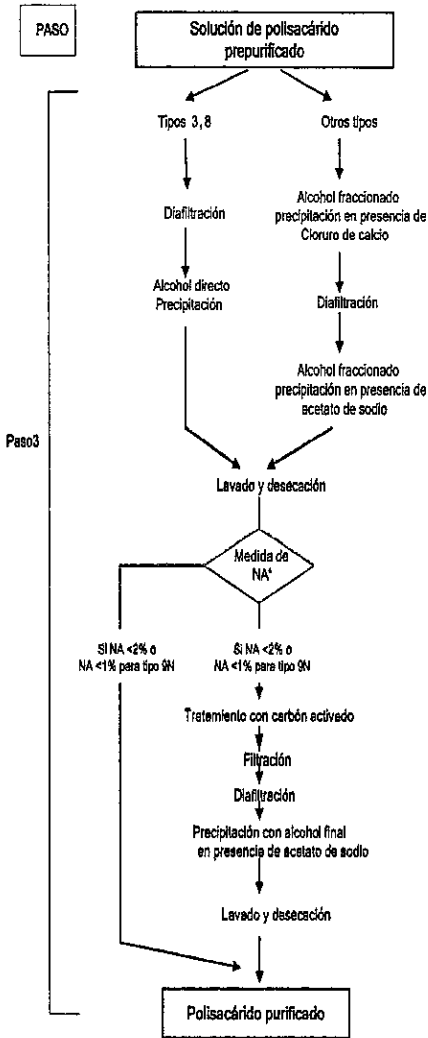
PASO

Solución de polisacárido prepurificado

Paso3

Tipos 3, 8

Otros tipos

Diafiltración

Alcohol directo Precipitación

Alcohol fraccionado precipitación en presencia de Cloruro de calcio

Diafiltración

Alcohol fraccionado precipitación en presencia de acetato de sodio

Lavado y desecación

Medida de NA*

Si NA <2% o NA <1% para tipo 9N

Si NA <2% o NA <1% para tipo 9N

Tratemiento con carbón activado

Filtración

Diafiltración

Precipitación con alcohol final en presencia de acetato de sodio

Lavado y desecación

Polisacárido purificado